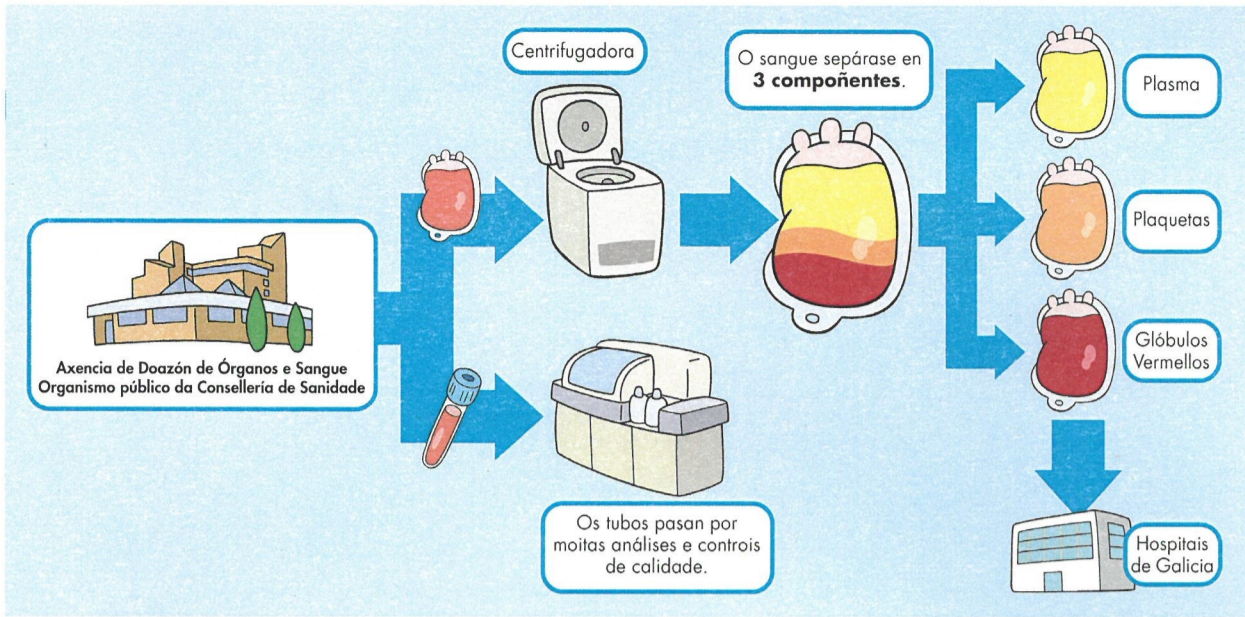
Axencia de Doazón de Órganos e Sangue
Organismo público da Consellería de Sanidade

Centrifugadora

O sangue sepárase en **3 compoñentes**.

Plasma

Plaquetas

Glóbulos Vermellos

Os tubos pasan por moitas análises e controis de calidade.

Hospitais de Galicia